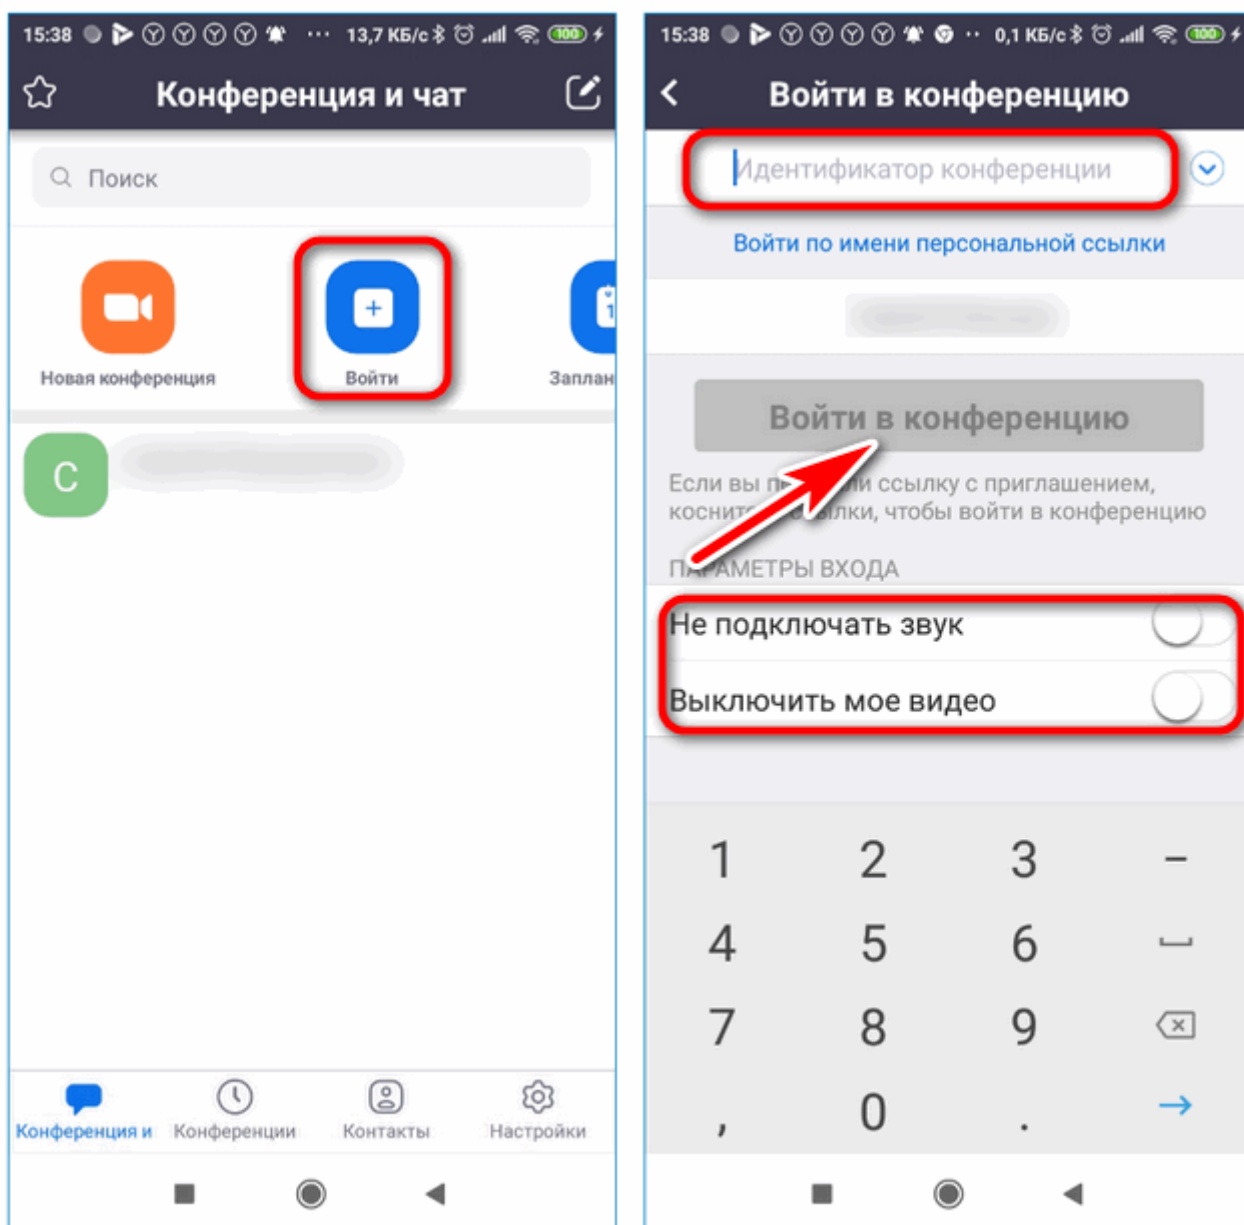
15:38 ··· 13,7 КБ/с 100

Конференция и чат

Поиск

Новая конференция

Войти

Заплан

С

Конференция и

Конференции

Контакты

Настройки

15:38 ·· 0,1 КБ/с 100

Войти в конференцию

Идентификатор конференции

Войти по имени персональной ссылки

Войти в конференцию

Если вы п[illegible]и ссылку с приглашением, коснит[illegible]лки, чтобы войти в конференцию

ПА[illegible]АМЕТРЫ ВХОДА

Не подключать звук

Выключить мое видео

| 1 | 2 | 3 | – |
|---|---|---|---|
| 4 | 5 | 6 | ␣ |
| 7 | 8 | 9 | ⌫ |
| , | 0 | . | → |